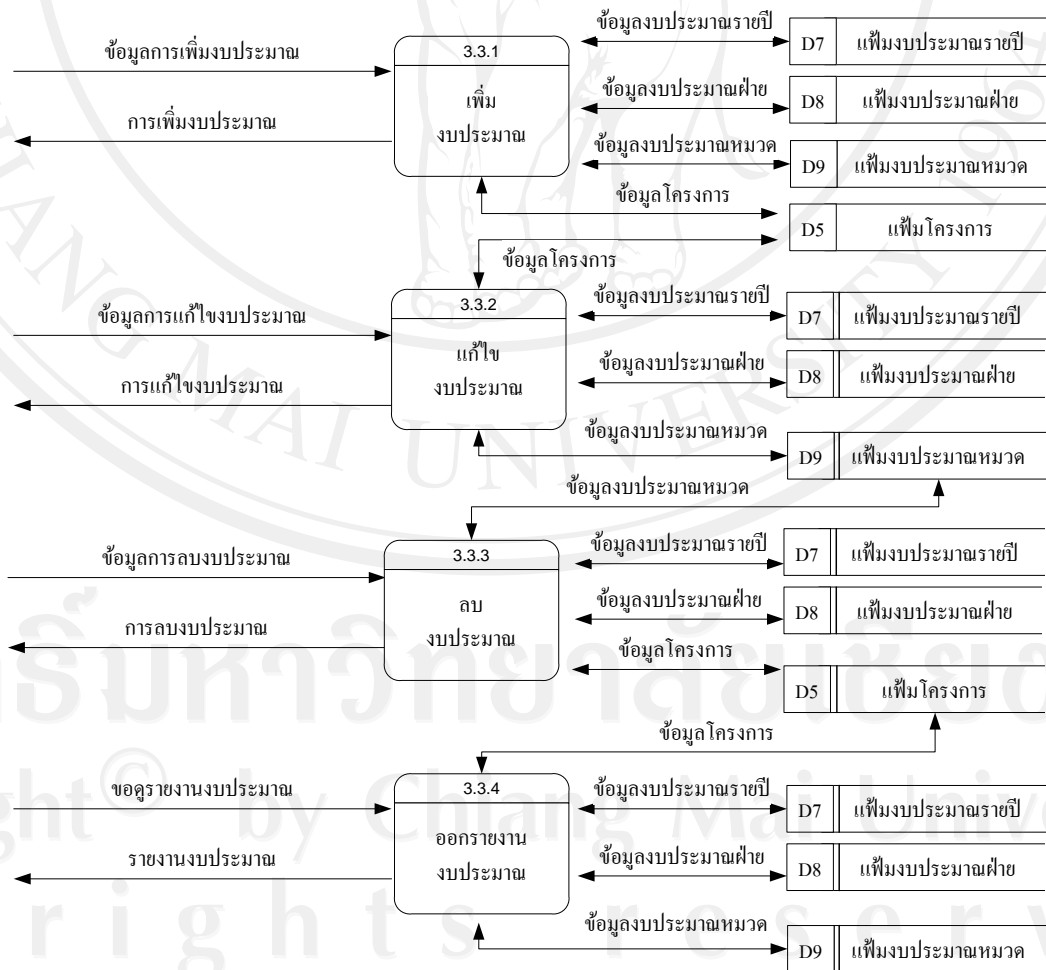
ข้อมูลการเพิ่มงบประมาณ

การเพิ่มงบประมาณ

3.3.1

เพิ่ม งบประมาณ

ข้อมูลงบประมาณรายปี

D7 แฟ้มงบประมาณรายปี

ข้อมูลงบประมาณฝ่าย

D8 แฟ้มงบประมาณฝ่าย

ข้อมูลงบประมาณหมวด

D9 แฟ้มงบประมาณหมวด

ข้อมูลโครงการ

D5 แฟ้มโครงการ

ข้อมูลโครงการ

ข้อมูลการแก้ไขงบประมาณ

การแก้ไขงบประมาณ

3.3.2

แก้ไข งบประมาณ

ข้อมูลงบประมาณรายปี

D7 แฟ้มงบประมาณรายปี

ข้อมูลงบประมาณฝ่าย

D8 แฟ้มงบประมาณฝ่าย

ข้อมูลงบประมาณหมวด

D9 แฟ้มงบประมาณหมวด

ข้อมูลงบประมาณหมวด

ข้อมูลการลบงบประมาณ

การลบงบประมาณ

3.3.3

ลบ งบประมาณ

ข้อมูลงบประมาณรายปี

D7 แฟ้มงบประมาณรายปี

ข้อมูลงบประมาณฝ่าย

D8 แฟ้มงบประมาณฝ่าย

ข้อมูลโครงการ

D5 แฟ้มโครงการ

ข้อมูลโครงการ

ขอดูรายงานงบประมาณ

รายงานงบประมาณ

3.3.4

ออกรายงาน งบประมาณ

ข้อมูลงบประมาณรายปี

D7 แฟ้มงบประมาณรายปี

ข้อมูลงบประมาณฝ่าย

D8 แฟ้มงบประมาณฝ่าย

ข้อมูลงบประมาณหมวด

D9 แฟ้มงบประมาณหมวด

ลิขสิทธิ์มหาวิทยาลัยเชียงใหม่
Copyright © by Chiang Mai University
All rights reserved